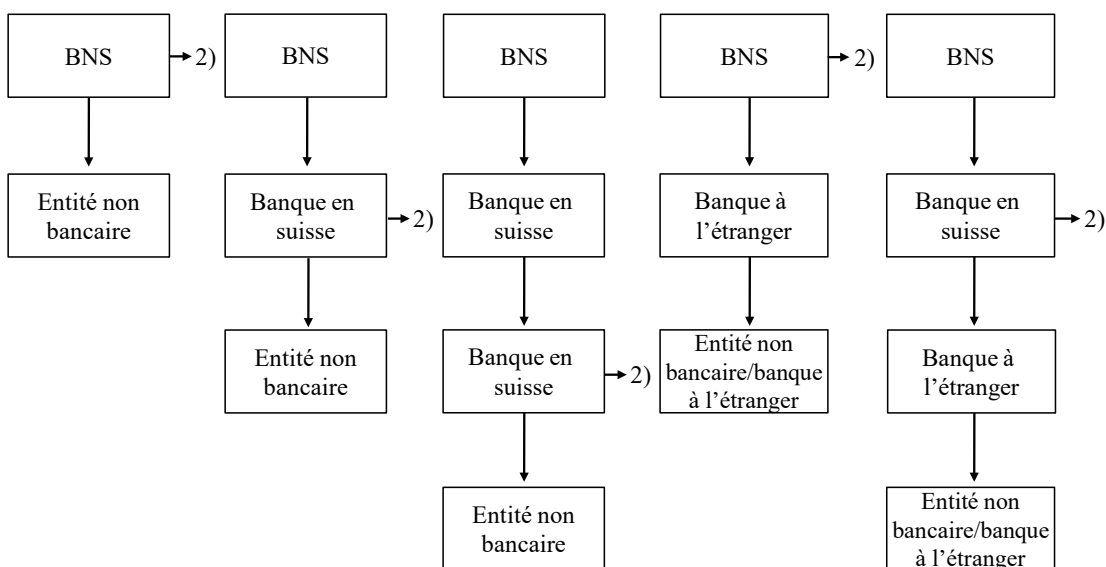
BNS

2)

Entité non bancaire

BNS

Banque en suisse

2)

Entité non bancaire

BNS

Banque en suisse

Banque en suisse

2)

Entité non bancaire

BNS

2)

Banque à l'étranger

Entité non bancaire/banque à l'étranger

BNS

Banque en suisse

2)

Banque à l'étranger

Entité non bancaire/banque à l'étranger